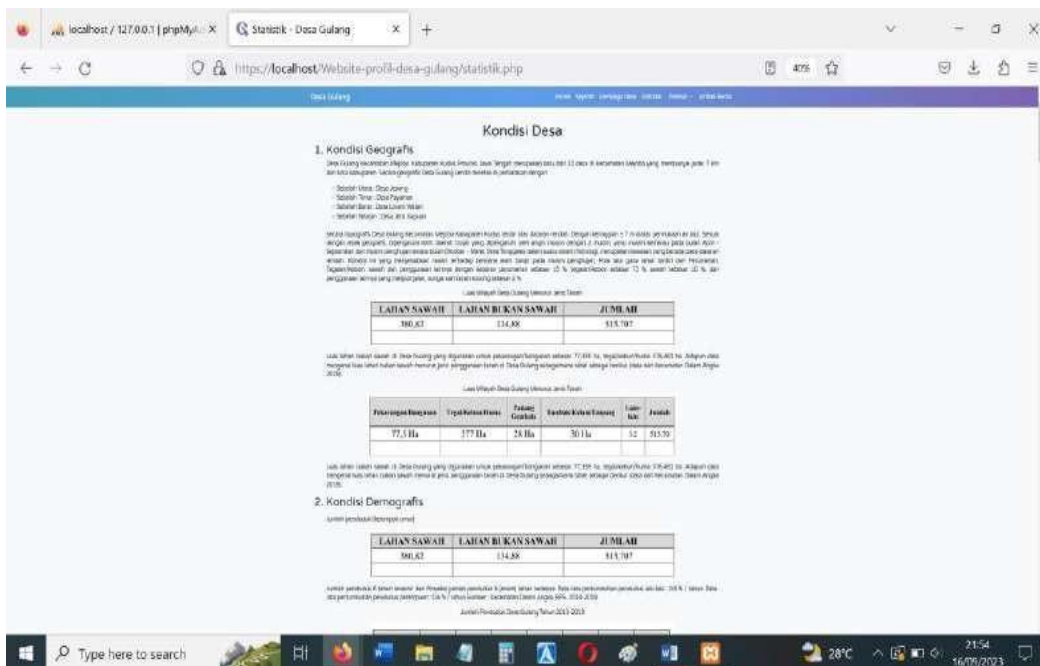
localhost / 127.0.0.1 | phpMyA
Statistik - Desa Gulang
https://localhost/Website-profil-desa-gulang/statistik.php
40%
Desa Gulang
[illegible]

Kondisi Desa

1. Kondisi Geografis

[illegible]

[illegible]

Luas Wilayah Desa Gulang Menurut Jenis Tanah

| LAHAN SAWAH | LAHAN BUKAN SAWAH | JUMLAH |
|---|---|---|
| 380,82 | 134,88 | 515.707 |
| | | |

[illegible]

Luas Wilayah Desa Gulang Menurut Jenis Tanah

| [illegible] | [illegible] | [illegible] | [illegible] | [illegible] | Jumlah |
|---|---|---|---|---|---|
| 77,3 Ha | 277 Ha | 28 Ha | 30 Ha | 52 | 515.70 |

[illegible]

2. Kondisi Demografis

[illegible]

| LAHAN SAWAH | LAHAN BUKAN SAWAH | JUMLAH |
|---|---|---|
| 380,82 | 134,88 | 515.707 |
| | | |

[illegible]

Jumlah Penduduk Desa Gulang Tahun 2013-2018

Type here to search
28°C
21:54
16/06/2023